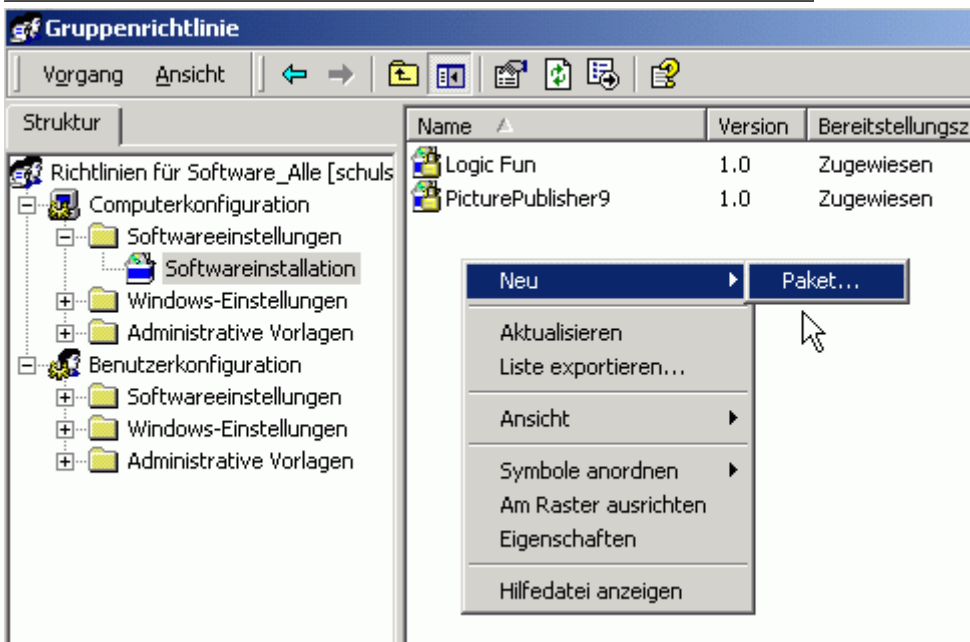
Gruppenrichtlinie

Vorgang Ansicht

Struktur

Richtlinien für Software_Alle [schuls
Computerkonfiguration
Softwareeinstellungen
Softwareinstallation
Windows-Einstellungen
Administrative Vorlagen
Benutzerkonfiguration
Softwareeinstellungen
Windows-Einstellungen
Administrative Vorlagen

| Name | Version | Bereitstellungsz |
|---|---|---|
| Logic Fun | 1.0 | Zugewiesen |
| PicturePublisher9 | 1.0 | Zugewiesen |

Neu
Paket...
Aktualisieren
Liste exportieren...
Ansicht
Symbole anordnen
Am Raster ausrichten
Eigenschaften
Hilfedatei anzeigen